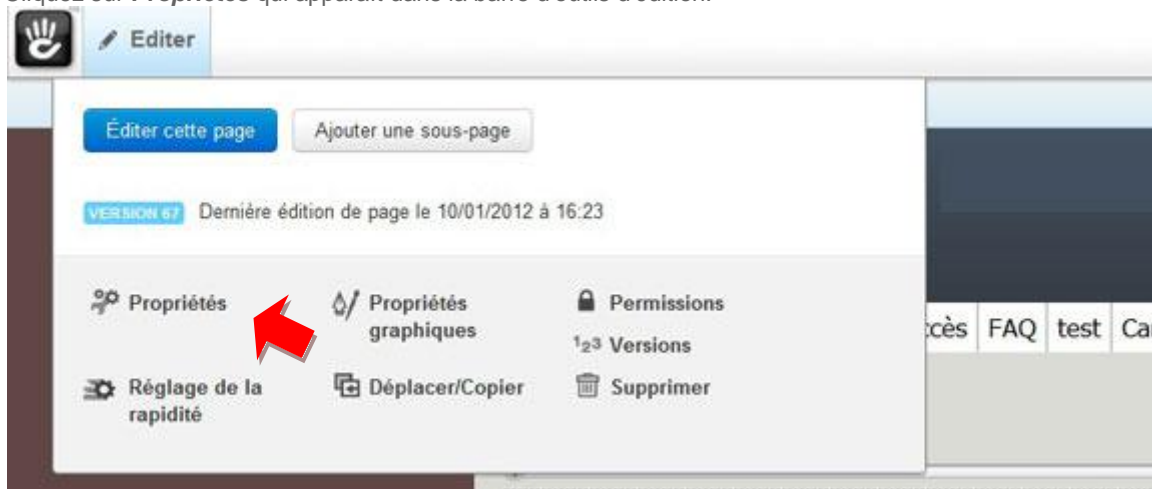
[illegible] qui apparaît dans la barre d'outils d'édition.

Editer

Éditer cette page

Ajouter une sous-page

VERSION 67 Dernière édition de page le 10/01/2012 à 16:23

Propriétés

Propriétés graphiques

Permissions

$^{1}2^{3}$ Versions

Réglage de la rapidité

Déplacer/Copier

Supprimer

ccès FAQ test Ca